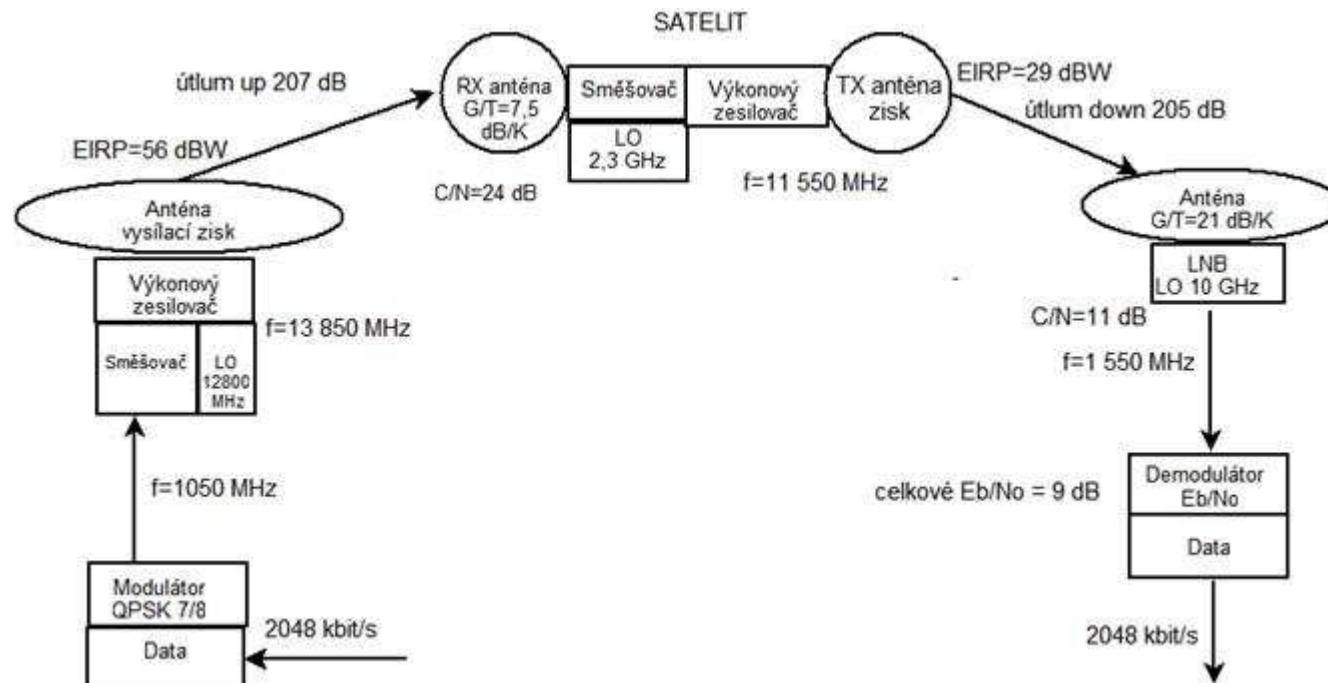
SATELIT

útlum up 207 dB

RX anténa G/T=7,5 dB/K

Směšovač

Výkonový zesilovač

LO 2,3 GHz

TX anténa zisk

EIRP=29 dBW

útlum down 205 dB

EIRP=56 dBW

C/N=24 dB

f=11 550 MHz

Anténa vysílací zisk

Anténa G/T=21 dB/K

Výkonový zesilovač

LNB LO 10 GHz

f=13 850 MHz

C/N=11 dB

Směšovač

LO 12800 MHz

f=1 550 MHz

f=1050 MHz

celkové Eb/No = 9 dB

Demodulátor Eb/No

Data

Modulátor QPSK 7/8

Data

2048 kbit/s

2048 kbit/s